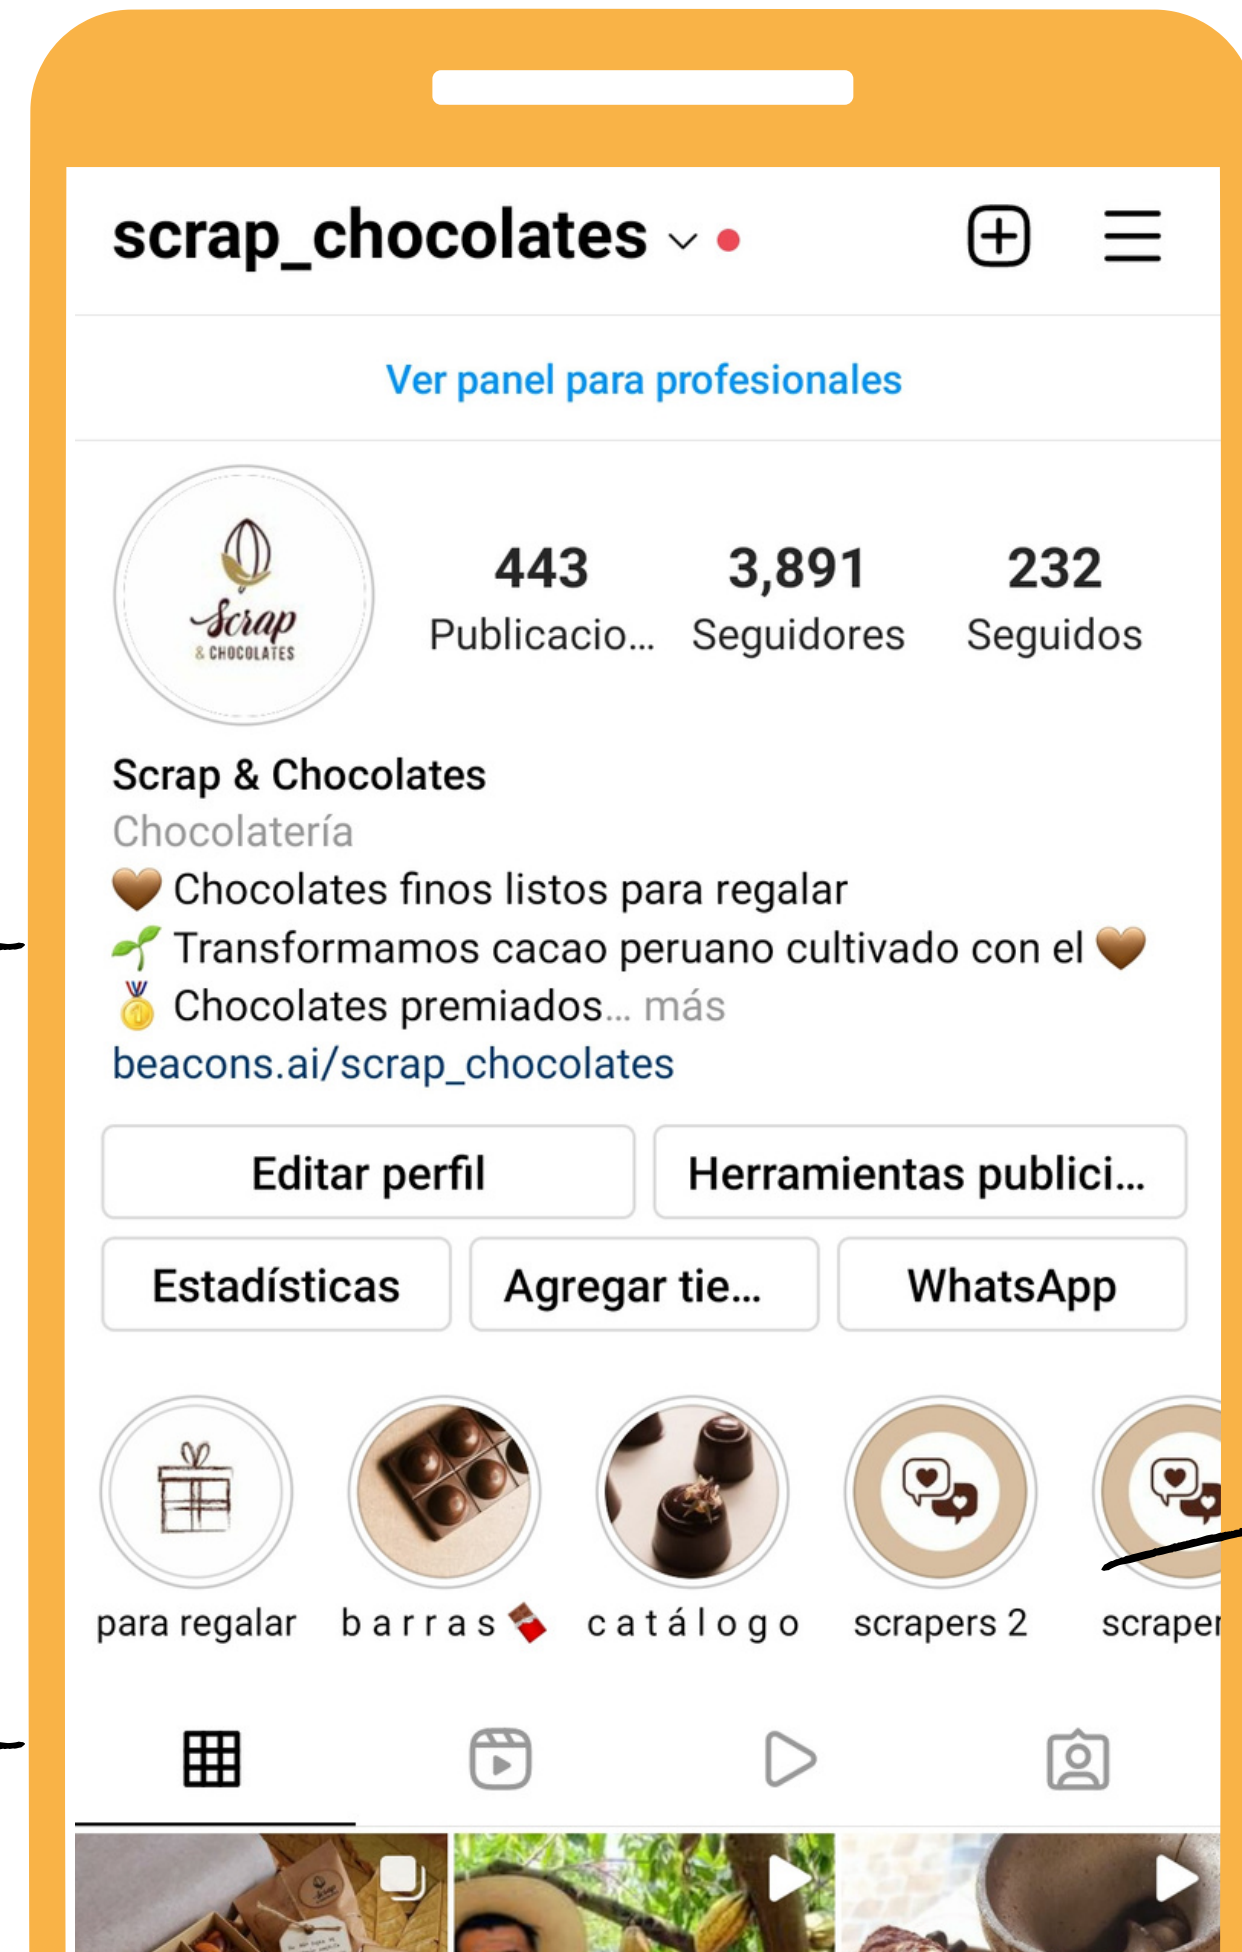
scrap_chocolates

Ver panel para profesionales

Scrap & CHOCOLATES

| 443 | 3,891 | 232 |
|---|---|---|
| Publicacio... | Seguidores | Seguidos |

Scrap & Chocolates
Chocolatería
🤎 Chocolates finos listos para regalar
🌱 Transformamos cacao peruano cultivado con el 🤎
🥇 Chocolates premiados... más
beacons.ai/scrap_chocolates

Editar perfil
Herramientas publici...
Estadísticas
Agregar tie...
WhatsApp

para regalar
b a r r a s 🍫
c a t á l o g o
scrapers 2
scraper